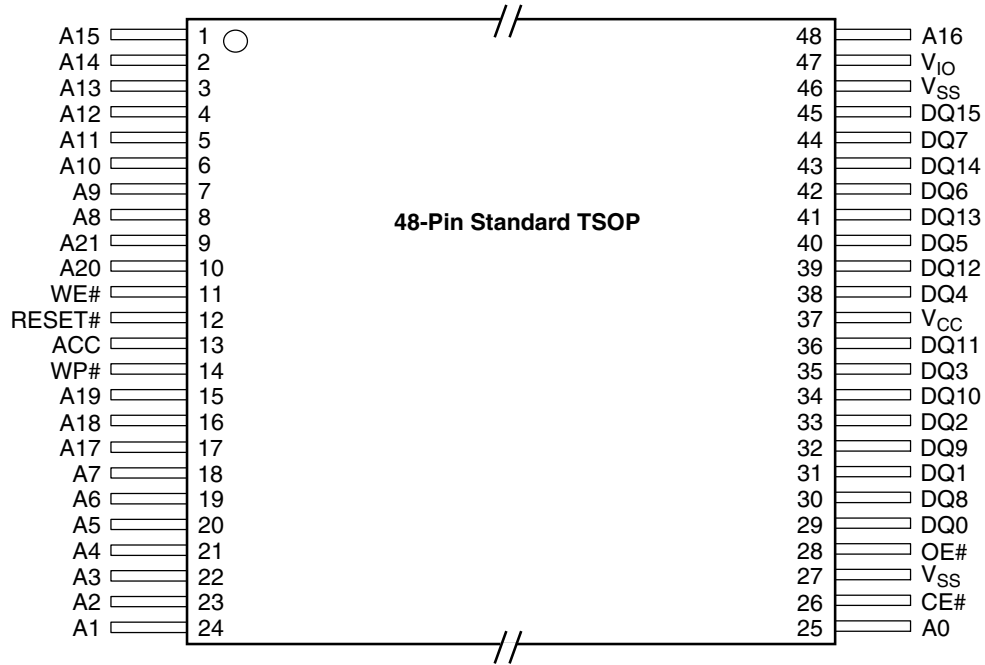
A15 1
A14 2
A13 3
A12 4
A11 5
A10 6
A9 7
A8 8
A21 9
A20 10
WE# 11
RESET# 12
ACC 13
WP# 14
A19 15
A18 16
A17 17
A7 18
A6 19
A5 20
A4 21
A3 22
A2 23
A1 24

48-Pin Standard TSOP

48 A16
47 $V_{IO}$
46 $V_{SS}$
45 DQ15
44 DQ7
43 DQ14
42 DQ6
41 DQ13
40 DQ5
39 DQ12
38 DQ4
37 $V_{CC}$
36 DQ11
35 DQ3
34 DQ10
33 DQ2
32 DQ9
31 DQ1
30 DQ8
29 DQ0
28 OE#
27 $V_{SS}$
26 CE#
25 A0